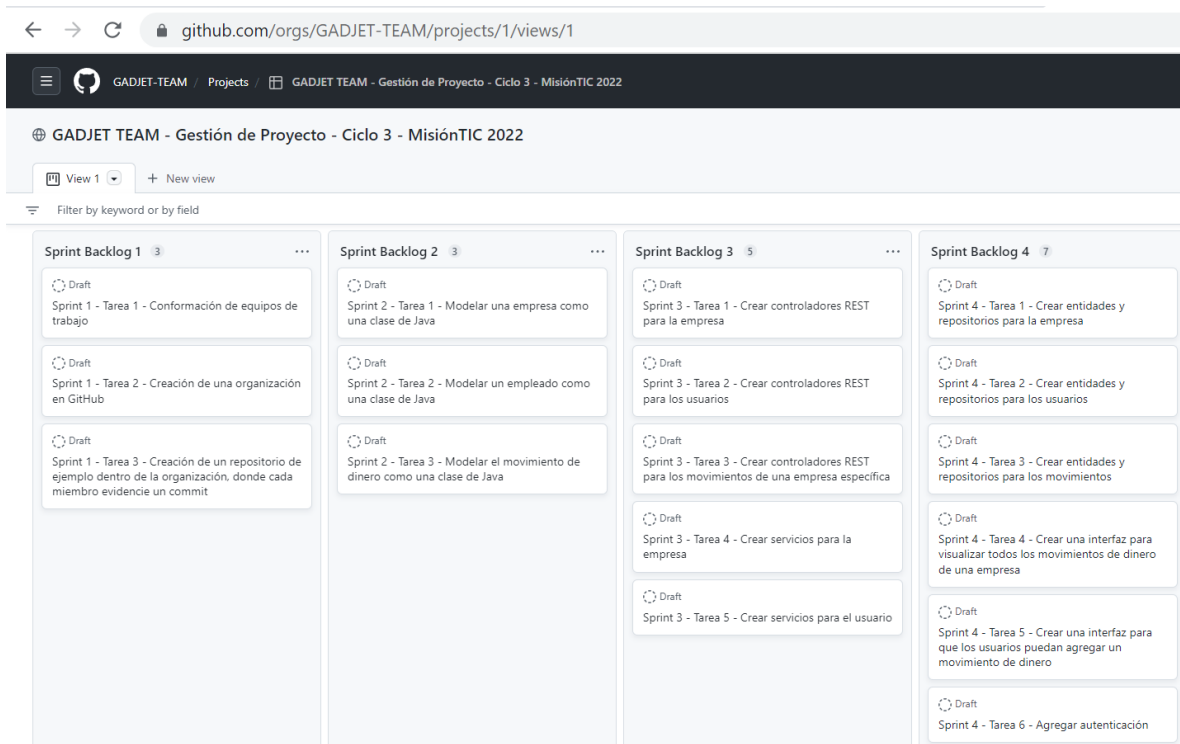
github.com/orgs/GADJET-TEAM/projects/1/views/1

GADJET-TEAM / Projects / GADJET TEAM - Gestión de Proyecto - Ciclo 3 - MisiónTIC 2022

GADJET TEAM - Gestión de Proyecto - Ciclo 3 - MisiónTIC 2022

View 1 + New view

Filter by keyword or by field

Sprint Backlog 1 3 ...

Draft
Sprint 1 - Tarea 1 - Conformación de equipos de trabajo

Draft
Sprint 1 - Tarea 2 - Creación de una organización en GitHub

Draft
Sprint 1 - Tarea 3 - Creación de un repositorio de ejemplo dentro de la organización, donde cada miembro evidencie un commit

Sprint Backlog 2 3 ...

Draft
Sprint 2 - Tarea 1 - Modelar una empresa como una clase de Java

Draft
Sprint 2 - Tarea 2 - Modelar un empleado como una clase de Java

Draft
Sprint 2 - Tarea 3 - Modelar el movimiento de dinero como una clase de Java

Sprint Backlog 3 5 ...

Draft
Sprint 3 - Tarea 1 - Crear controladores REST para la empresa

Draft
Sprint 3 - Tarea 2 - Crear controladores REST para los usuarios

Draft
Sprint 3 - Tarea 3 - Crear controladores REST para los movimientos de una empresa específica

Draft
Sprint 3 - Tarea 4 - Crear servicios para la empresa

Draft
Sprint 3 - Tarea 5 - Crear servicios para el usuario

Sprint Backlog 4 7

Draft
Sprint 4 - Tarea 1 - Crear entidades y repositorios para la empresa

Draft
Sprint 4 - Tarea 2 - Crear entidades y repositorios para los usuarios

Draft
Sprint 4 - Tarea 3 - Crear entidades y repositorios para los movimientos

Draft
Sprint 4 - Tarea 4 - Crear una interfaz para visualizar todos los movimientos de dinero de una empresa

Draft
Sprint 4 - Tarea 5 - Crear una interfaz para que los usuarios puedan agregar un movimiento de dinero

Draft
Sprint 4 - Tarea 6 - Agregar autenticación